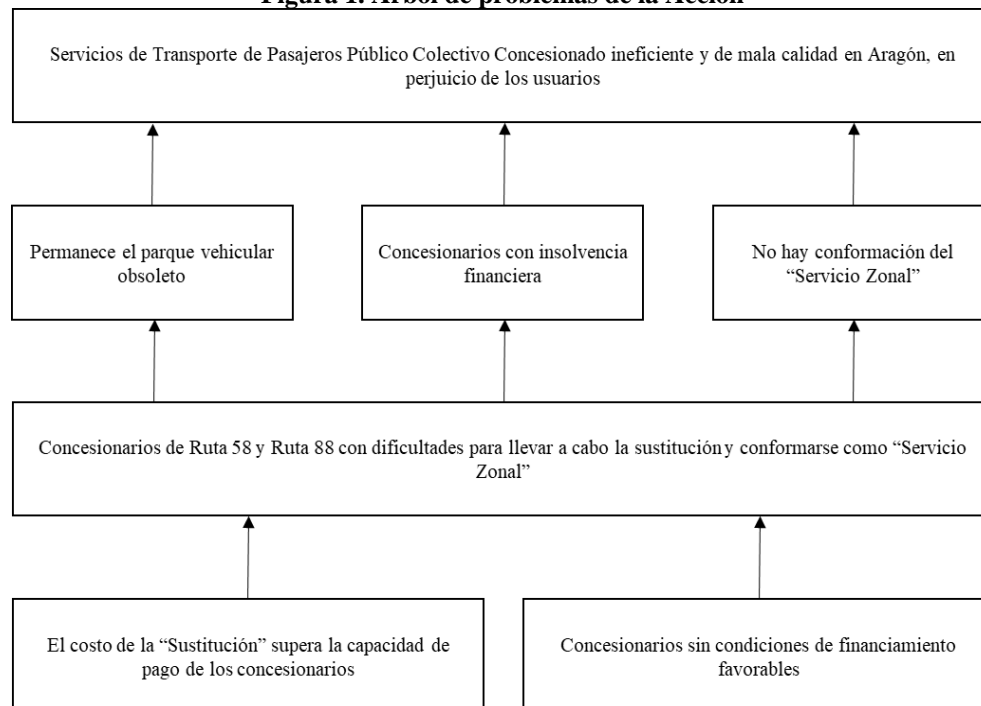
Figura 1. Árbol de problemas de la Acción

Servicios de Transporte de Pasajeros Público Colectivo Concesionado ineficiente y de mala calidad en Aragón, en perjuicio de los usuarios

Permanece el parque vehicular obsoleto

Concesionarios con insolvencia financiera

No hay conformación del “Servicio Zonal”

Concesionarios de Ruta 58 y Ruta 88 con dificultades para llevar a cabo la sustitución y conformarse como “Servicio Zonal”

El costo de la “Sustitución” supera la capacidad de pago de los concesionarios

Concesionarios sin condiciones de financiamiento favorables